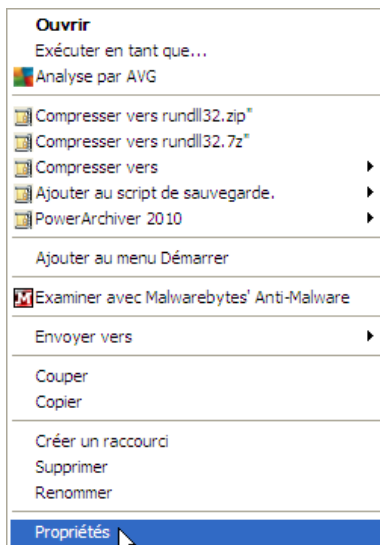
Ouvrir
Exécuter en tant que...
Analyse par AVG

Compresser vers rundll32.zip"
Compresser vers rundll32.7z"
Compresser vers
Ajouter au script de sauvegarde.
PowerArchiver 2010

Ajouter au menu Démarrer

Examiner avec Malwarebytes' Anti-Malware

Envoyer vers

Couper
Copier

Créer un raccourci
Supprimer
Renommer

Propriétés